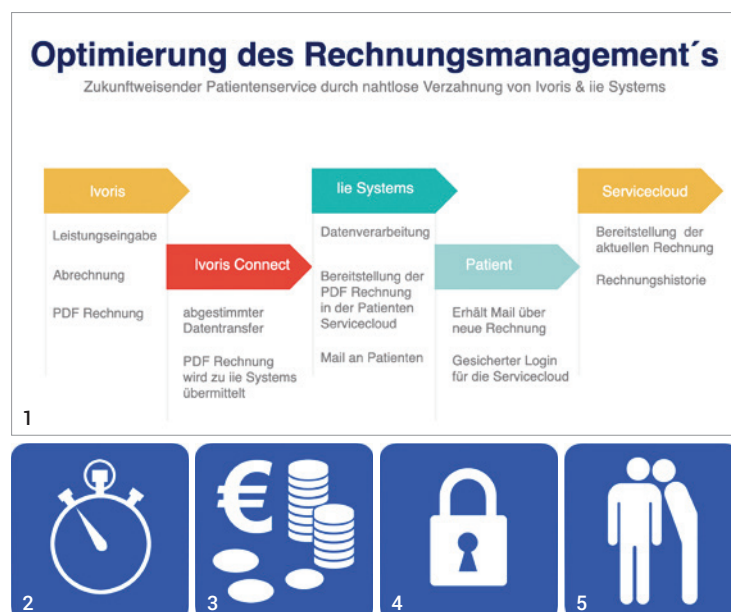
Optimierung des Rechnungsmanagement´s
Zukunftweisender Patientenservice durch nahtlose Verzahnung von Ivoris & iie Systems

Ivoris
Leistungseingabe
Abrechnung
PDF Rechnung

Ivoris Connect
abgestimmter Datentransfer
PDF Rechnung wird zu iie Systems übermittelt

Iie Systems
Datenverarbeitung
Bereitstellung der PDF Rechnung in der Patienten Servicecloud
Mail an Patienten

Patient
Erhält Mail über neue Rechnung
Gesicherter Login für die Servicecloud

Servicecloud
Bereitstellung der aktuellen Rechnung
Rechnungshistorie

1

€

2

3

4

5